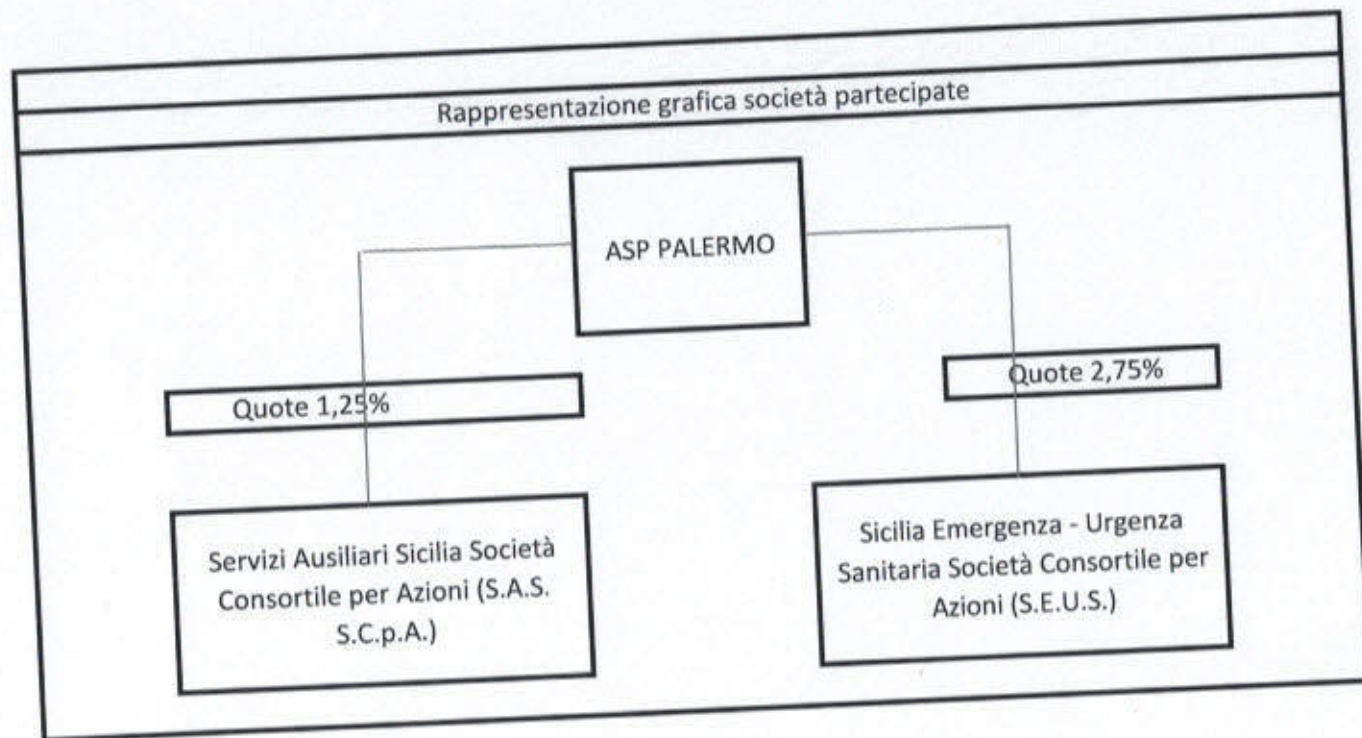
Rappresentazione grafica società partecipate

ASP PALERMO

Quote 1,25%

Quote 2,75%

Servizi Ausiliari Sicilia Società Consortile per Azioni (S.A.S. S.C.p.A.)

Sicilia Emergenza - Urgenza Sanitaria Società Consortile per Azioni (S.E.U.S.)